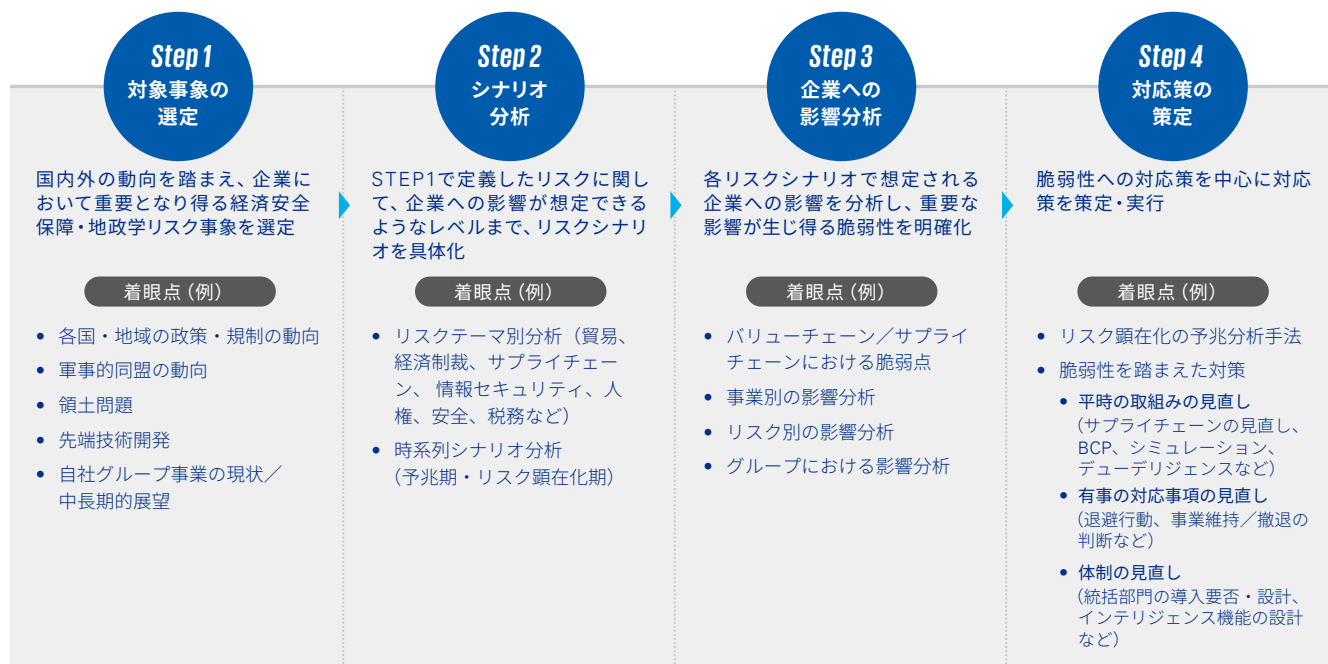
Step 1
対象事象の選定

国内外の動向を踏まえ、企業において重要となり得る経済安全保障・地政学リスク事象を選定

着眼点（例）

• 各国・地域の政策・規制の動向
• 軍事的同盟の動向
• 領土問題
• 先端技術開発
• 自社グループ事業の現状／中長期的展望

Step 2
シナリオ分析

STEP1で定義したリスクに関して、企業への影響が想定できるようなレベルまで、リスクシナリオを具体化

着眼点（例）

• リスクテーマ別分析（貿易、経済制裁、サプライチェーン、情報セキュリティ、人権、安全、税務など）
• 時系列シナリオ分析（予兆期・リスク顕在化期）

Step 3
企業への影響分析

各リスクシナリオで想定される企業への影響を分析し、重要な影響が生じ得る脆弱性を明確化

着眼点（例）

• バリューチェーン／サプライチェーンにおける脆弱点
• 事業別の影響分析
• リスク別の影響分析
• グループにおける影響分析

Step 4
対応策の策定

脆弱性への対応策を中心に対応策を策定・実行

着眼点（例）

• リスク顕在化の予兆分析手法
• 脆弱性を踏まえた対策
  • 平時の取組みの見直し
  （サプライチェーンの見直し、BCP、シミュレーション、デューデリジェンスなど）
  • 有事の対応事項の見直し
  （退避行動、事業維持／撤退の判断など）
  • 体制の見直し
  （統括部門の導入要否・設計、インテリジェンス機能の設計など）